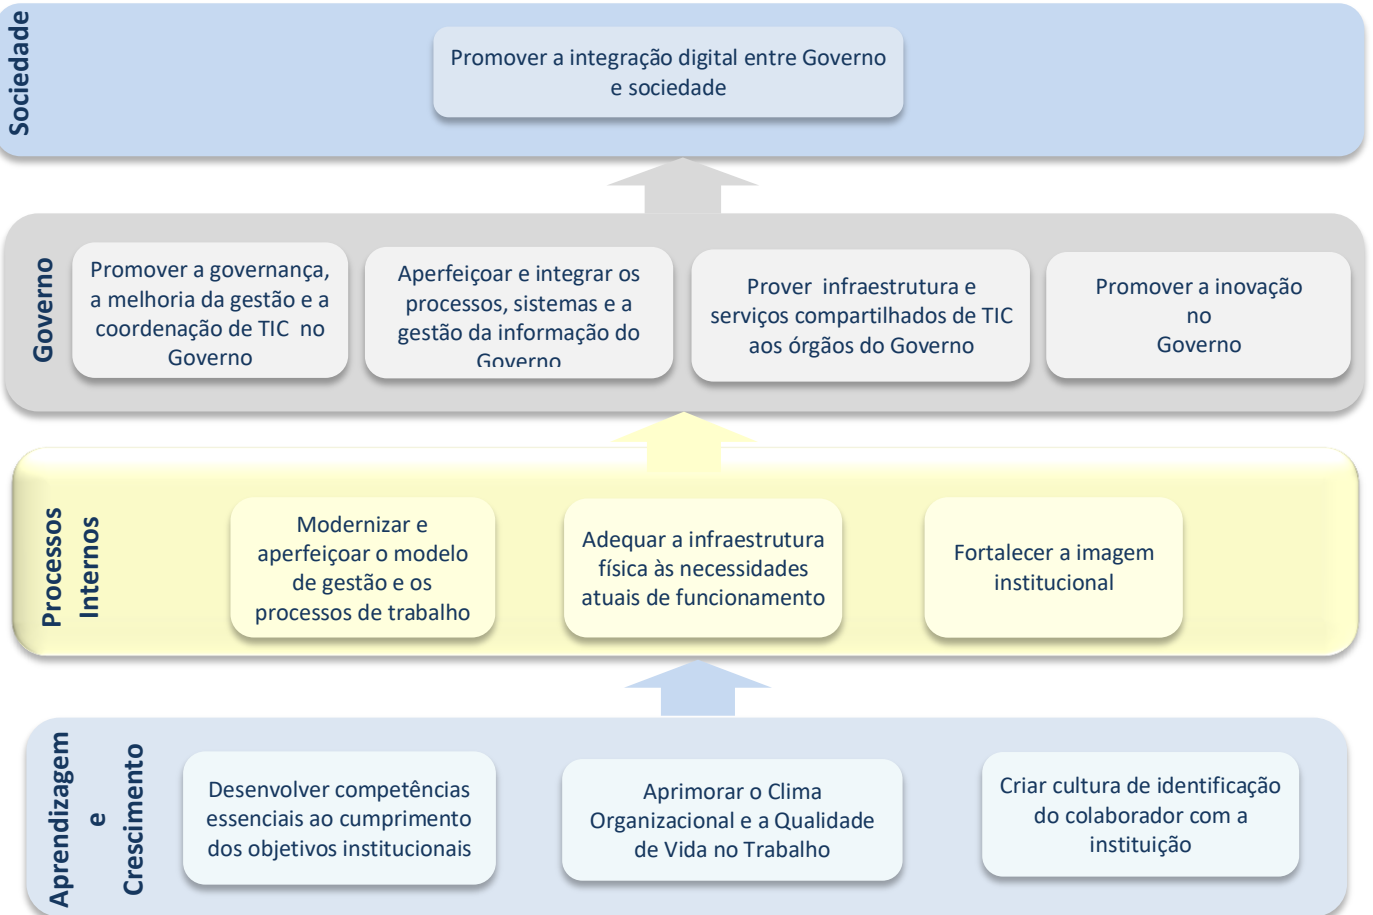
Sociedade

Promover a integração digital entre Governo e sociedade

Governo

Promover a governança, a melhoria da gestão e a coordenação de TIC no Governo

Aperfeiçoar e integrar os processos, sistemas e a gestão da informação do Governo

Prover infraestrutura e serviços compartilhados de TIC aos órgãos do Governo

Promover a inovação no Governo

Processos Internos

Modernizar e aperfeiçoar o modelo de gestão e os processos de trabalho

Adequar a infraestrutura física às necessidades atuais de funcionamento

Fortalecer a imagem institucional

Aprendizagem e Crescimento

Desenvolver competências essenciais ao cumprimento dos objetivos institucionais

Aprimorar o Clima Organizacional e a Qualidade de Vida no Trabalho

Criar cultura de identificação do colaborador com a instituição